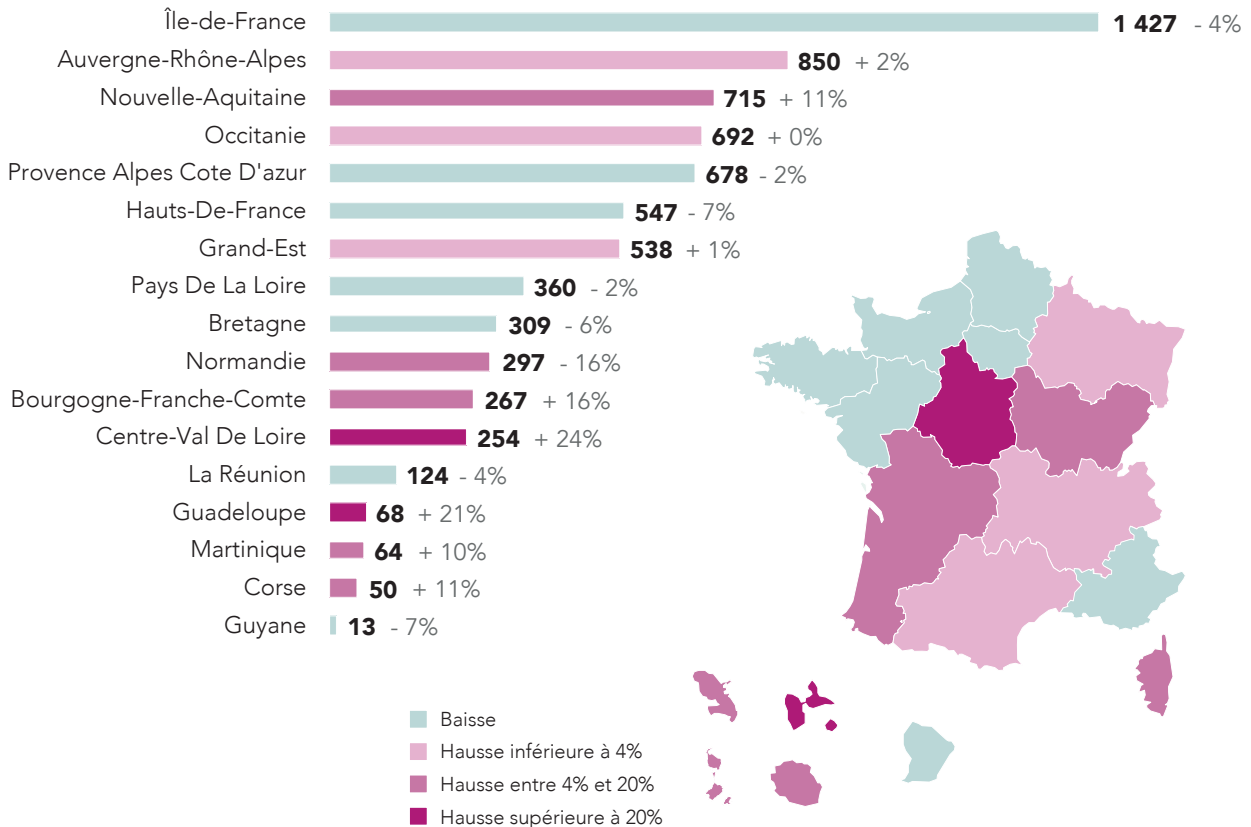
Île-de-France 1 427 - 4%
Auvergne-Rhône-Alpes 850 + 2%
Nouvelle-Aquitaine 715 + 11%
Occitanie 692 + 0%
Provence Alpes Cote D'azur 678 - 2%
Hauts-De-France 547 - 7%
Grand-Est 538 + 1%
Pays De La Loire 360 - 2%
Bretagne 309 - 6%
Normandie 297 - 16%
Bourgogne-Franche-Comte 267 + 16%
Centre-Val De Loire 254 + 24%
La Réunion 124 - 4%
Guadeloupe 68 + 21%
Martinique 64 + 10%
Corse 50 + 11%
Guyane 13 - 7%

Baisse
Hausse inférieure à 4%
Hausse entre 4% et 20%
Hausse supérieure à 20%